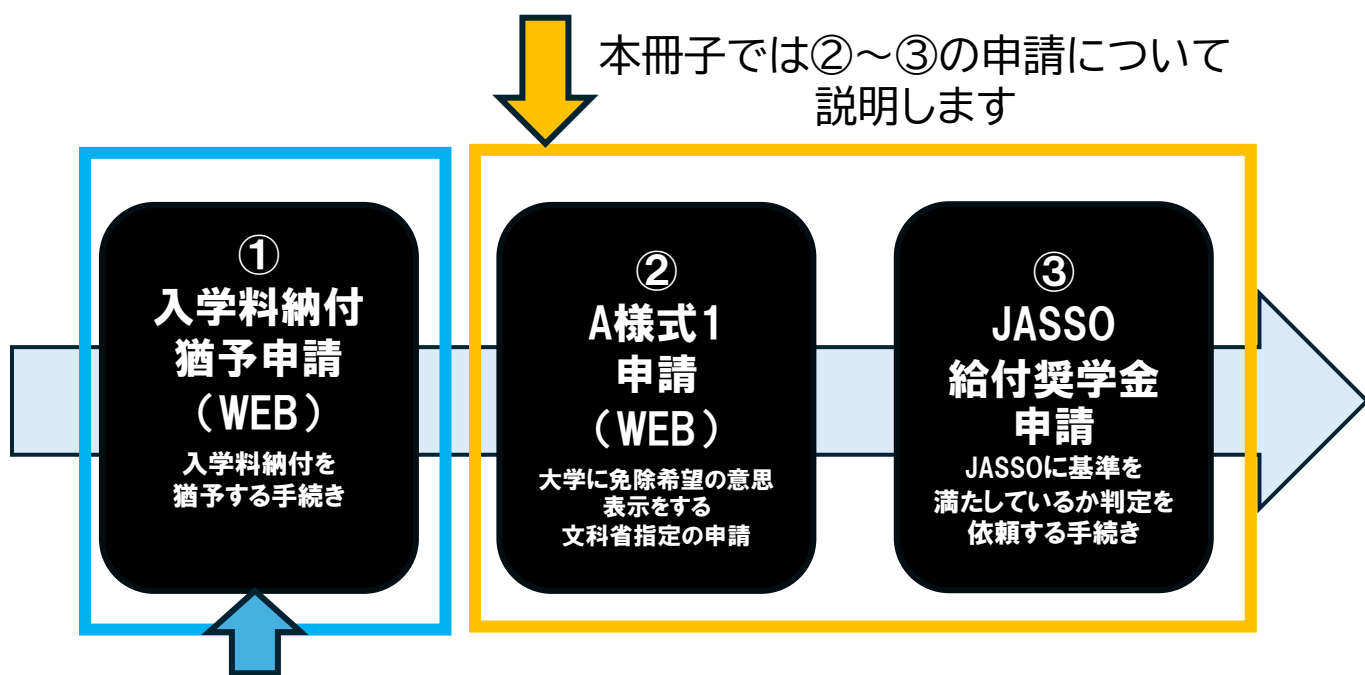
本冊子では②～③の申請について説明します

①
入学料納付猶予申請
（WEB）
入学料納付を猶予する手続き

②
A様式1
申請
（WEB）
大学に免除希望の意思表示をする文科省指定の申請

③
JASSO
給付奨学金
申請
JASSOに基準を満たしているか判定を依頼する手続き